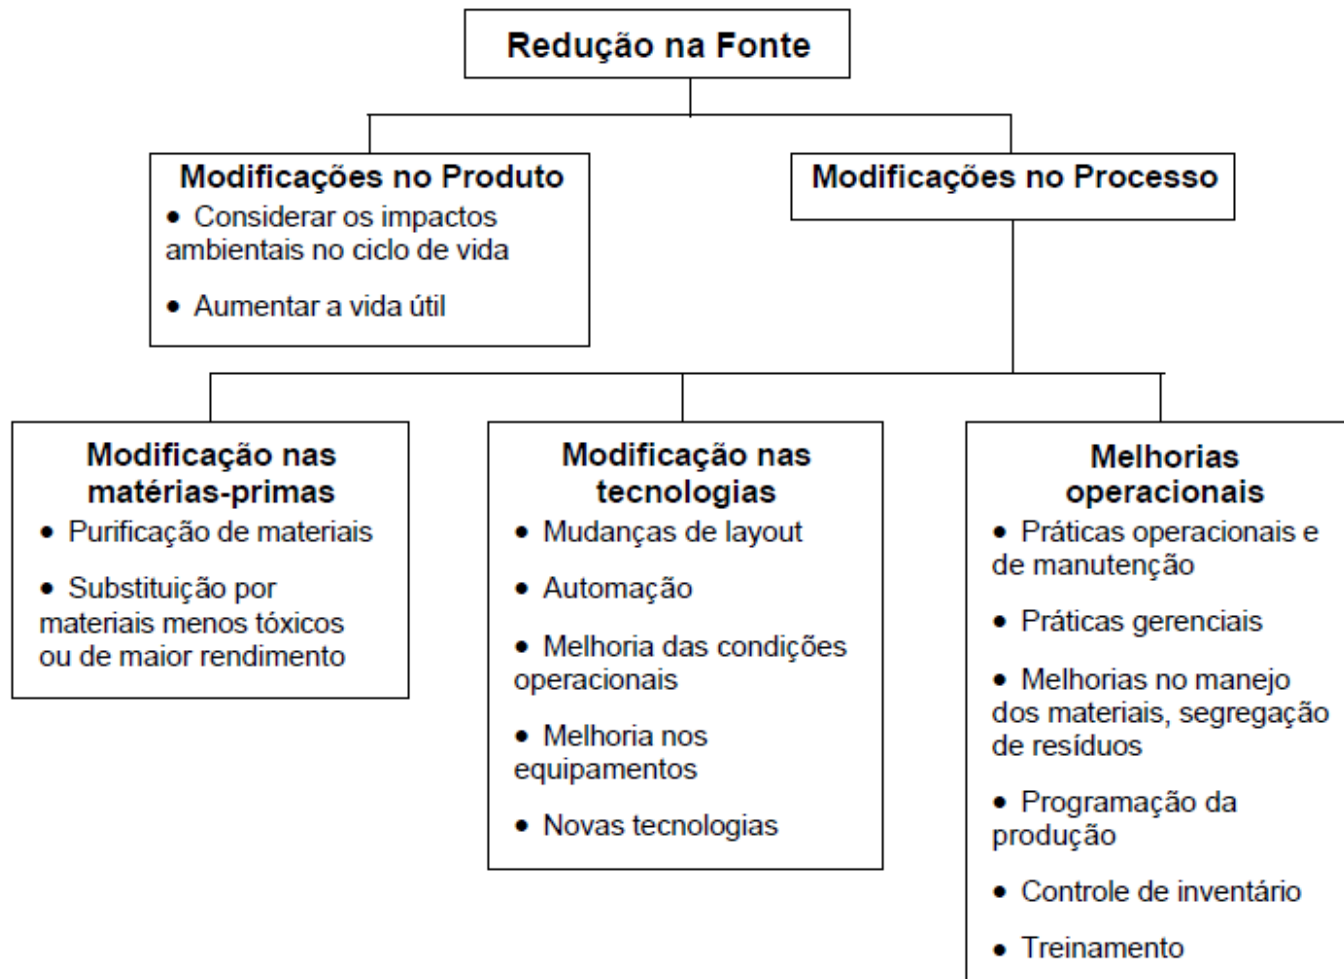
Redução na Fonte

Modificações no Produto
• Considerar os impactos ambientais no ciclo de vida
• Aumentar a vida útil

Modificações no Processo

Modificação nas matérias-primas
• Purificação de materiais
• Substituição por materiais menos tóxicos ou de maior rendimento

Modificação nas tecnologias
• Mudanças de layout
• Automação
• Melhoria das condições operacionais
• Melhoria nos equipamentos
• Novas tecnologias

Melhorias operacionais
• Práticas operacionais e de manutenção
• Práticas gerenciais
• Melhorias no manejo dos materiais, segregação de resíduos
• Programação da produção
• Controle de inventário
• Treinamento